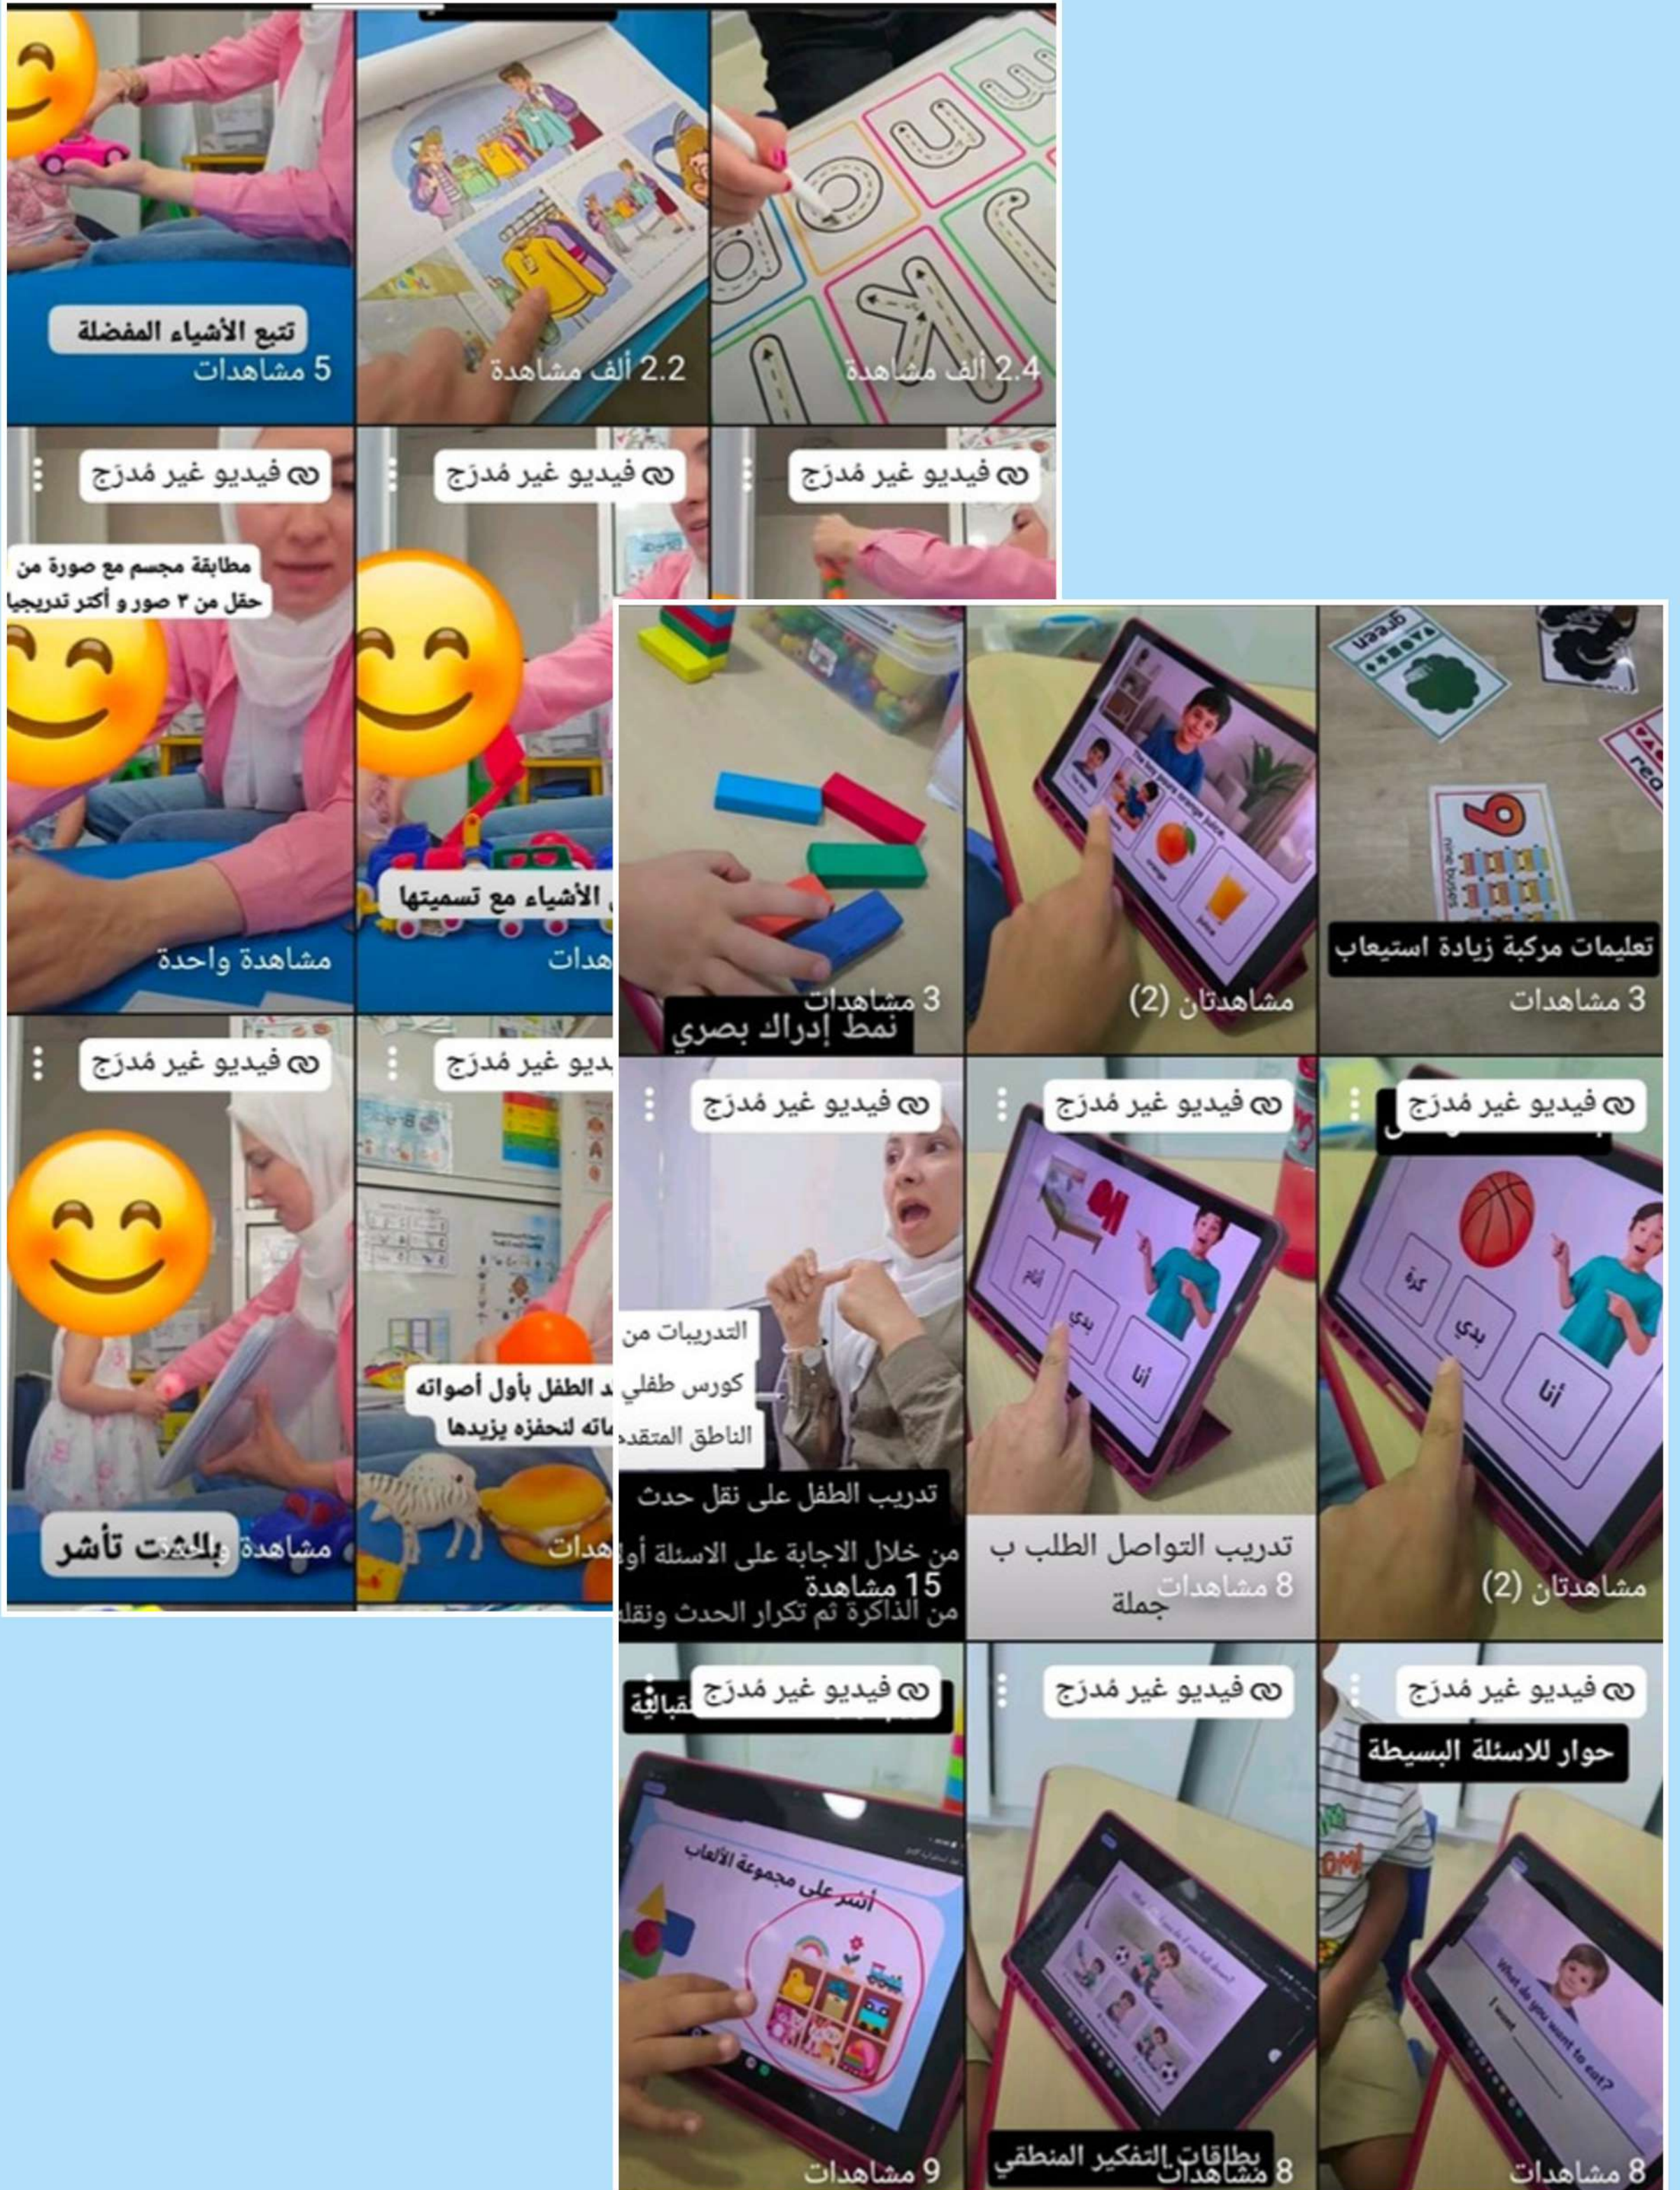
تتبع الأشياء المفضلة
5 مشاهدات

2.2 ألف مشاهدة

2.4 ألف مشاهدة

فيديو غير مُدرَج
مطابقة مجسم مع صورة من حقل من ٣ صور و أكثر تدريجيا
مشاهدة واحدة

فيديو غير مُدرَج
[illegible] الأشياء مع تسميتها
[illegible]هدات

فيديو غير مُدرَج

فيديو غير مُدرَج
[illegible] تأشر
مشاهدة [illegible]

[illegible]ديو غير مُدرَج
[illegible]د الطفل بأول أصواته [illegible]باته لتحفزه يزيدها
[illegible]هدات

نمط إدراك بصري
3 مشاهدات

مشاهدتان (2)

تعليمات مركبة زيادة استيعاب
3 مشاهدات

فيديو غير مُدرَج
التدريبات من كورس طفلي الناطق المتقدم
تدريب الطفل على نقل حدث من خلال الاجابة على الاسئلة أو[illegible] من الذاكرة ثم تكرار الحدث ونقل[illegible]
15 مشاهدة

فيديو غير مُدرَج
أنا
بدي
نام
تدريب التواصل الطلب ب جملة
8 مشاهدات

فيديو غير مُدرَج
كرة
بدي
أنا
مشاهدتان (2)

فيديو غير مُدرَج
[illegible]قبالية
أشر على مجموعة الألعاب
9 مشاهدات

فيديو غير مُدرَج
بطاقات التفكير المنطقي
8 مشاهدات

فيديو غير مُدرَج
حوار للاسئلة البسيطة
What do you want to eat?
I want
8 مشاهدات